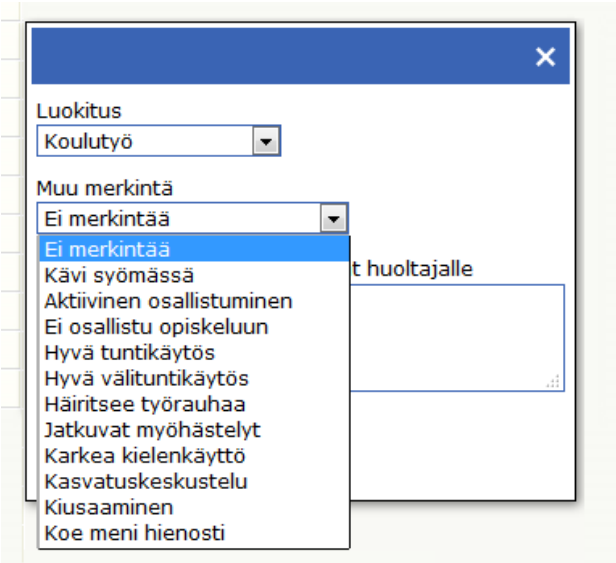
×

Luokitus
Koulutyö

Muu merkintä
Ei merkintää

Ei merkintää
Kävi syömässä
Aktiivinen osallistuminen
Ei osallistu opiskeluun
Hyvä tuntikäytös
Hyvä välituntikäytös
Häiritsee työrauhaa
Jatkuvat myöhästelyt
Karkea kielenkäyttö
Kasvatuskeskustelu
Kiusaaminen
Koe meni hienosti

t huoltajalle